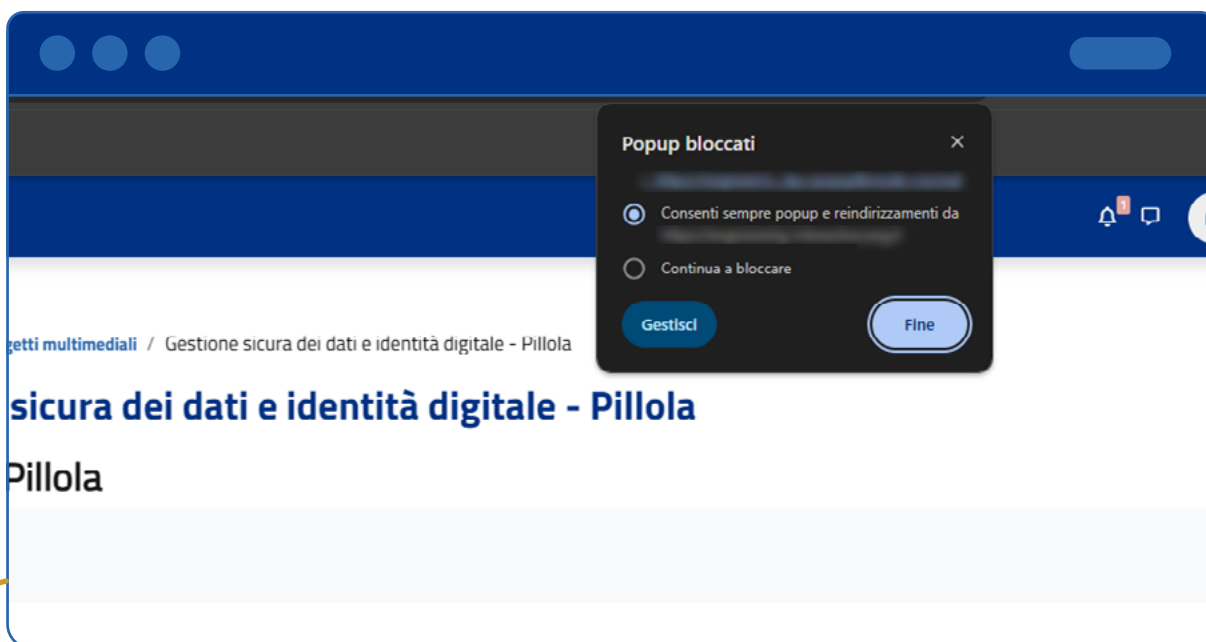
Popup bloccati

×

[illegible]

Consenti sempre popup e reindirizzamenti da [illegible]

Continua a bloccare

Gestisci

Fine

1

getti multimediali / Gestione sicura dei dati e identità digitale - Pillola

sicura dei dati e identità digitale - Pillola

Pillola